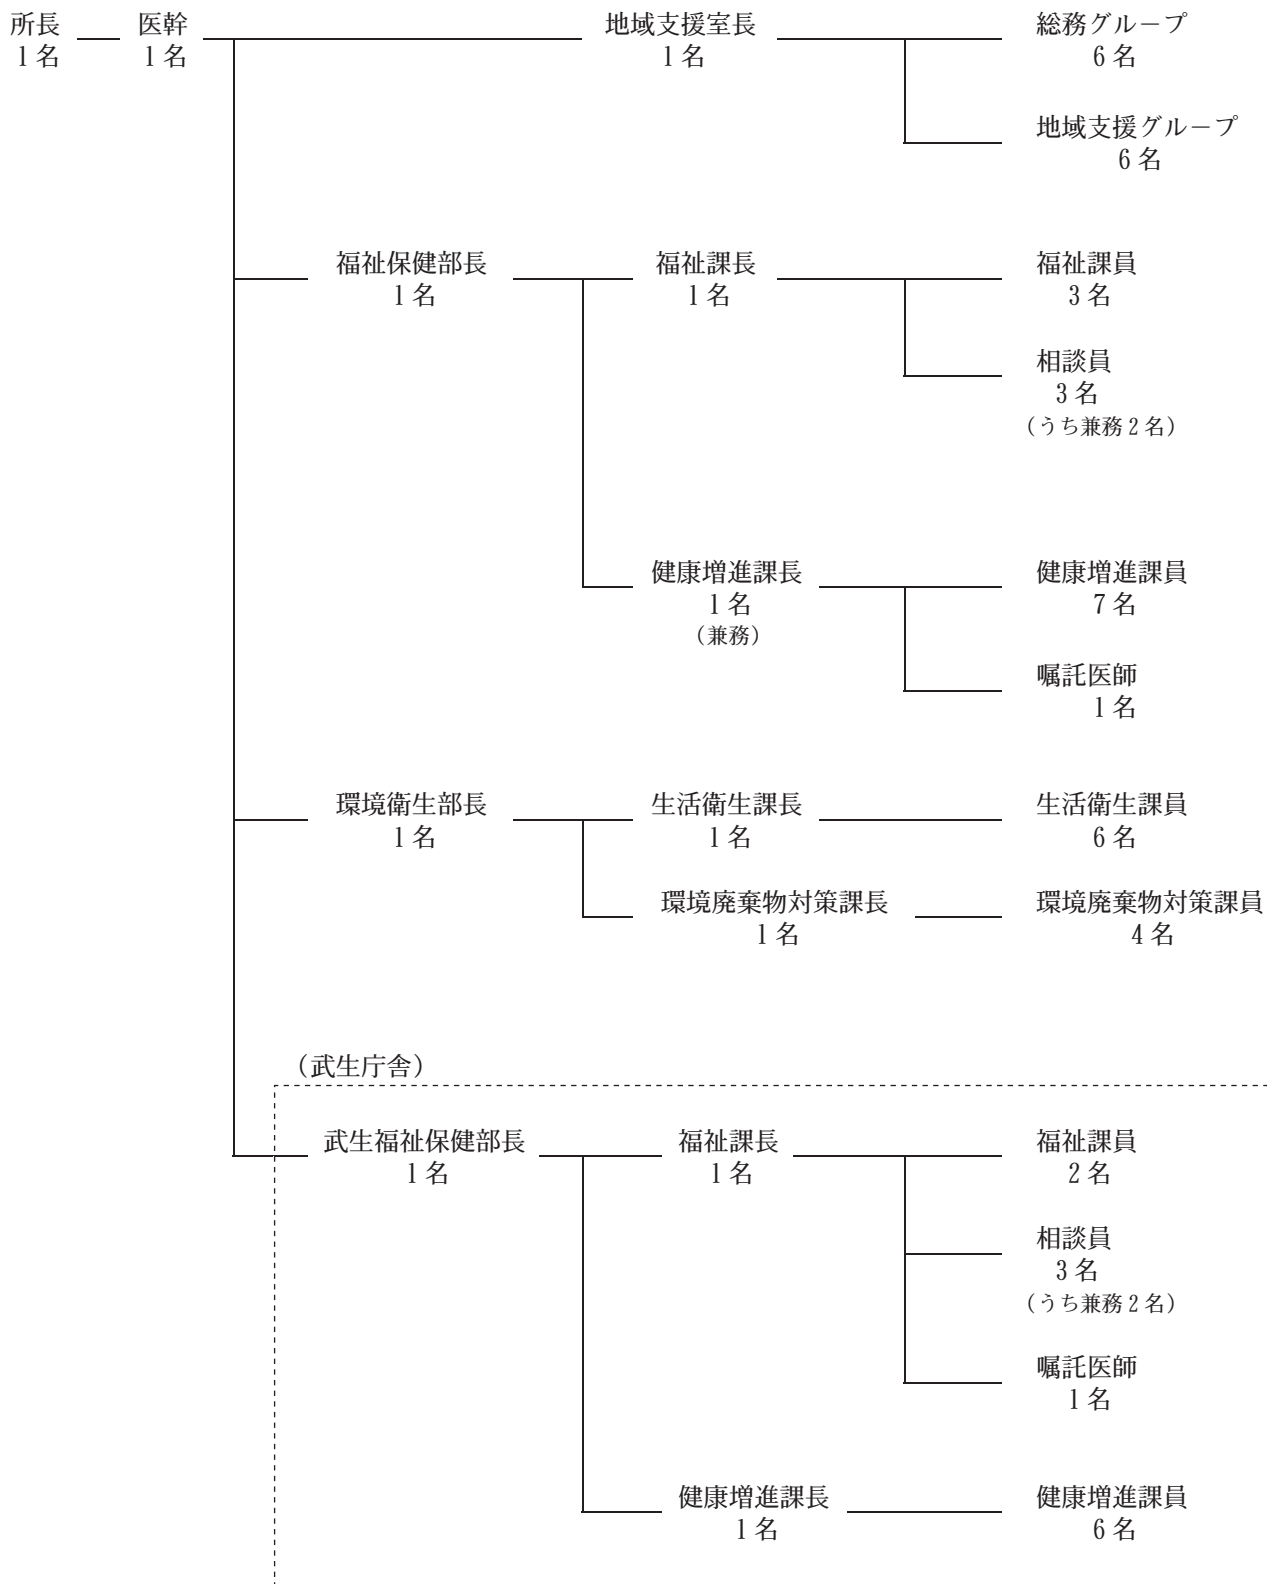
所長
1名

医幹
1名

地域支援室長
1名

総務グループ
6名

地域支援グループ
6名

福祉保健部長
1名

福祉課長
1名

福祉課員
3名

相談員
3名
（うち兼務2名）

健康増進課長
1名
（兼務）

健康増進課員
7名

嘱託医師
1名

環境衛生部長
1名

生活衛生課長
1名

生活衛生課員
6名

環境廃棄物対策課長
1名

環境廃棄物対策課員
4名

（武生庁舎）

武生福祉保健部長
1名

福祉課長
1名

福祉課員
2名

相談員
3名
（うち兼務2名）

嘱託医師
1名

健康増進課長
1名

健康増進課員
6名